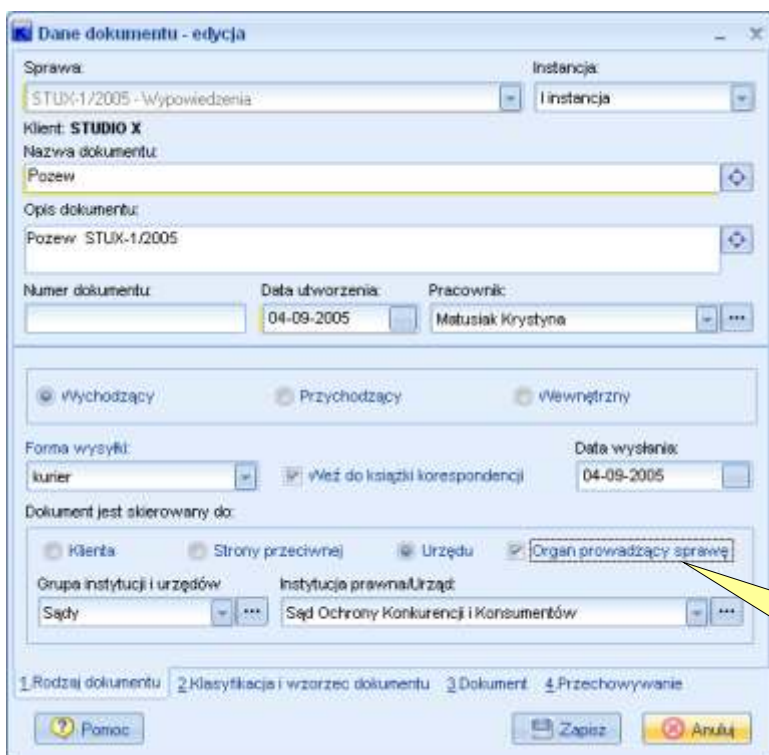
Dane dokumentu - edycja

Sprawa:
STUX-1/2005 - Wypowiedzenia
Instancja:
I instancja
Klient: STUDIO X
Nazwa dokumentu:
Pozew
Opis dokumentu:
Pozew STUX-1/2005
Numer dokumentu:
Data utworzenia:
04-09-2005
Pracownik:
Matusiak Krystyna

Wychodzący
Przychodzący
Wewnętrzny

Forma wysyłki:
kurier
Weź do książki korespondencji
Data wysłania:
04-09-2005
Dokument jest skierowany do:
Klienta
Strony przeciwnej
Urzędu
Organ prowadzący sprawę
Grupa instytucji i urzędów
Sądy
Instytucja prawna/Urząd:
Sąd Ochrony Konkurencji i Konsumentów

1 Rodzaj dokumentu
2 Klasyfikacja i wzorzec dokumentu
3 Dokument
4 Przechowywanie

Pomoc
Zapisz
Anuluj